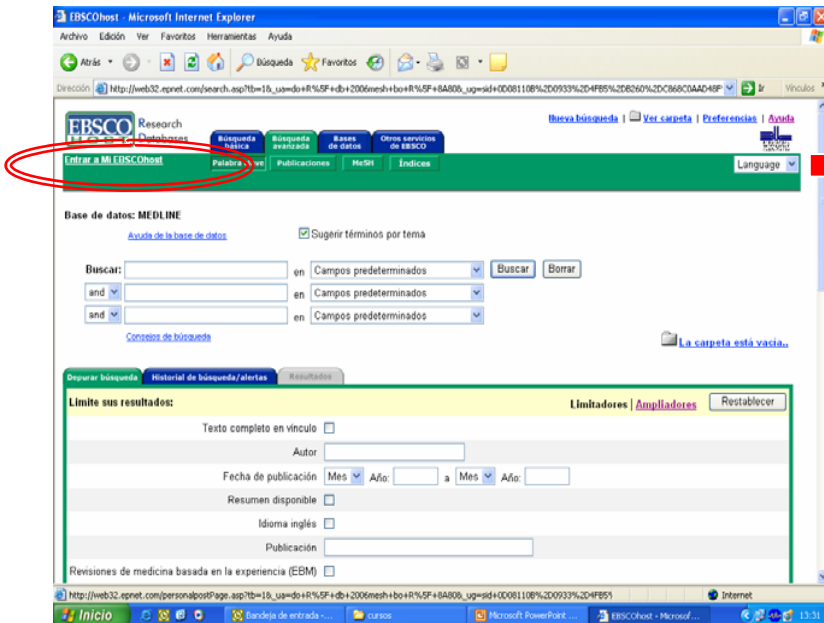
EBSCOhost - Microsoft Internet Explorer

Archivo Edición Ver Favoritos Herramientas Ayuda

Atrás Búsqueda Favoritos

Dirección http://web32.epnet.com/search.asp?tb=1&_ua=do+R%5F+db+2006mesh+bo+R%5F+8A808_ug=sid+0D08110B%2D0933%2D4FB5%2DB260%2DC868C0AAD48F Ir Vínculos

EBSCO HOST Research Databases

Búsqueda básica | Búsqueda avanzada | Bases de datos | Otros servicios de EBSCO

Nueva búsqueda | Ver carpeta | Preferencias | Ayuda

Entrar a Mi EBSCOhost

Palabra clave | Publicaciones | MeSH | Índices

Language

Base de datos: MEDLINE

Ayuda de la base de datos

Sugerir términos por tema

Buscar: en Campos predeterminados Buscar Borrar

and en Campos predeterminados

and en Campos predeterminados

Consejos de búsqueda

La carpeta está vacía..

Depurar búsqueda | Historial de búsqueda/alertas | Resultados

Limite sus resultados:

Limitadores | Ampliadores Restablecer

Texto completo en vínculo

Autor

Fecha de publicación Mes Año: a Mes Año:

Resumen disponible

Idioma inglés

Publicación

Revisiones de medicina basada en la experiencia (EBM)

http://web32.epnet.com/personalpostPage.asp?tb=1&_ua=do+R%5F+db+2006mesh+bo+R%5F+8A808_ug=sid+0D08110B%2D0933%2D4FB5

Internet

Inicio | Bandeja de entrada -... | cursos | Microsoft PowerPoint ... | EBSCOhost - Microsof... | 13:31